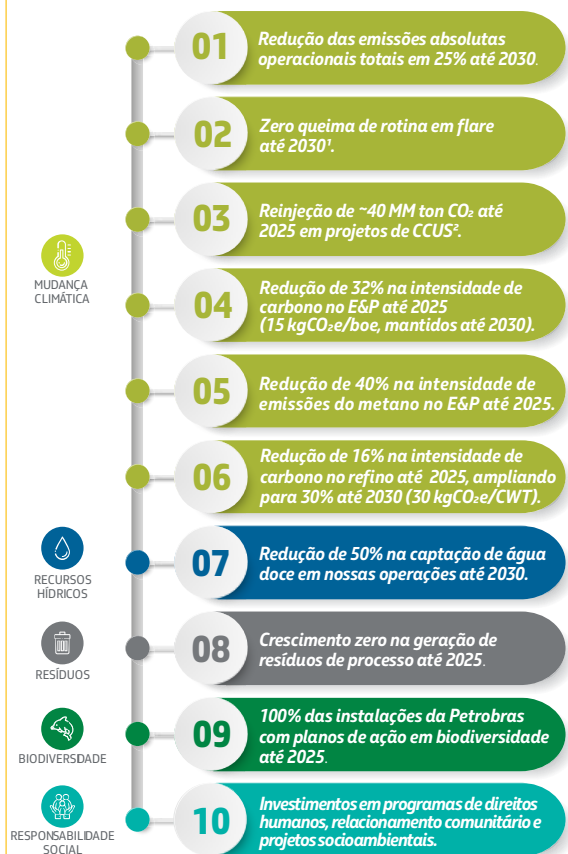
MUDANÇA CLIMÁTICA

01 Redução das emissões absolutas operacionais totais em 25% até 2030.

02 Zero queima de rotina em flare até 2030¹.

03 Reinjeção de ~40 MM ton $CO_2$ até 2025 em projetos de CCUS².

04 Redução de 32% na intensidade de carbono no E&P até 2025 (15 $kgCO_2e$/boe, mantidos até 2030).

05 Redução de 40% na intensidade de emissões do metano no E&P até 2025.

06 Redução de 16% na intensidade de carbono no refino até 2025, ampliando para 30% até 2030 (30 $kgCO_2e$/CWT).

RECURSOS HÍDRICOS

07 Redução de 50% na captação de água doce em nossas operações até 2030.

RESÍDUOS

08 Crescimento zero na geração de resíduos de processo até 2025.

BIODIVERSIDADE

09 100% das instalações da Petrobras com planos de ação em biodiversidade até 2025.

RESPONSABILIDADE SOCIAL

10 Investimentos em programas de direitos humanos, relacionamento comunitário e projetos socioambientais.